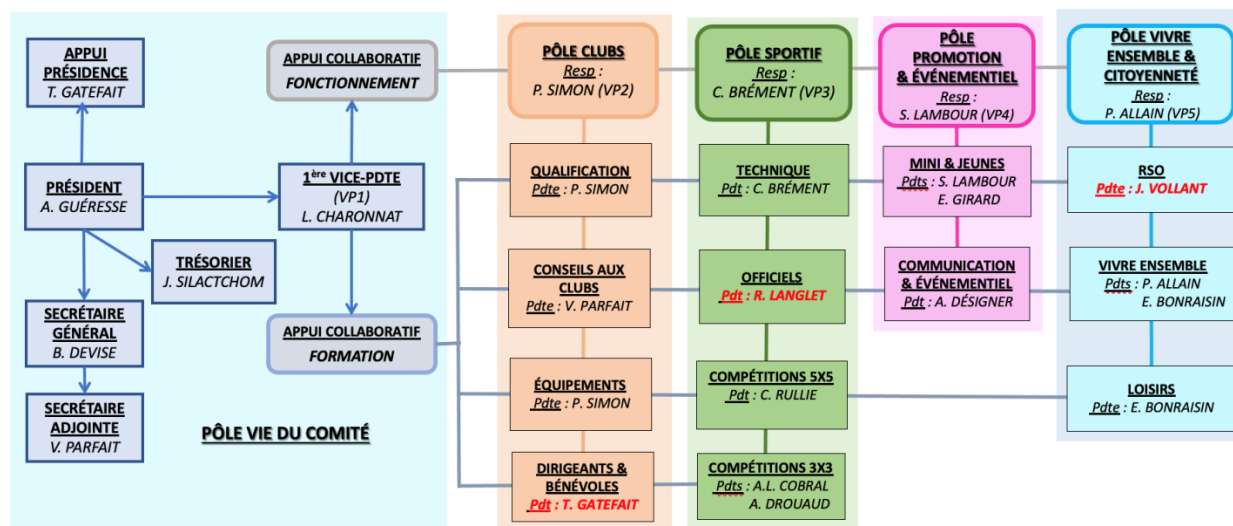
APPUI PRÉSIDENCE
T. GATEFAIT

PRÉSIDENT
A. GUÉRESSE

TRÉSORIER
J. SILACTCHOM

SECRÉTAIRE GÉNÉRAL
B. DEVISE

SECRÉTAIRE ADJOINTE
V. PARFAIT

APPUI COLLABORATIF
FONCTIONNEMENT

$1^{ère}$ VICE-PDTE
(VP1)
L. CHARONNAT

APPUI COLLABORATIF
FORMATION

PÔLE VIE DU COMITÉ

PÔLE CLUBS
Resp :
P. SIMON (VP2)

QUALIFICATION
Pdte : P. SIMON

CONSEILS AUX CLUBS
Pdte : V. PARFAIT

ÉQUIPEMENTS
Pdte : P. SIMON

DIRIGEANTS & BÉNÉVOLES
Pdt : T. GATEFAIT

PÔLE SPORTIF
Resp :
C. BRÉMENT (VP3)

TECHNIQUE
Pdt : C. BRÉMENT

OFFICIELS
Pdt : R. LANGLET

COMPÉTITIONS 5X5
Pdt : C. RULLIE

COMPÉTITIONS 3X3
Pdts : A.L. COBRAL
A. DROUAUD

PÔLE PROMOTION & ÉVÉNEMENTIEL
Resp :
S. LAMBOUR (VP4)

MINI & JEUNES
Pdts : S. LAMBOUR
E. GIRARD

COMMUNICATION & ÉVÉNEMENTIEL
Pdt : A. DÉSIGNER

PÔLE VIVRE ENSEMBLE & CITOYENNETÉ
Resp :
P. ALLAIN (VP5)

RSO
Pdte : J. VOLLANT

VIVRE ENSEMBLE
Pdts : P. ALLAIN
E. BONRAISIN

LOISIRS
Pdte : E. BONRAISIN